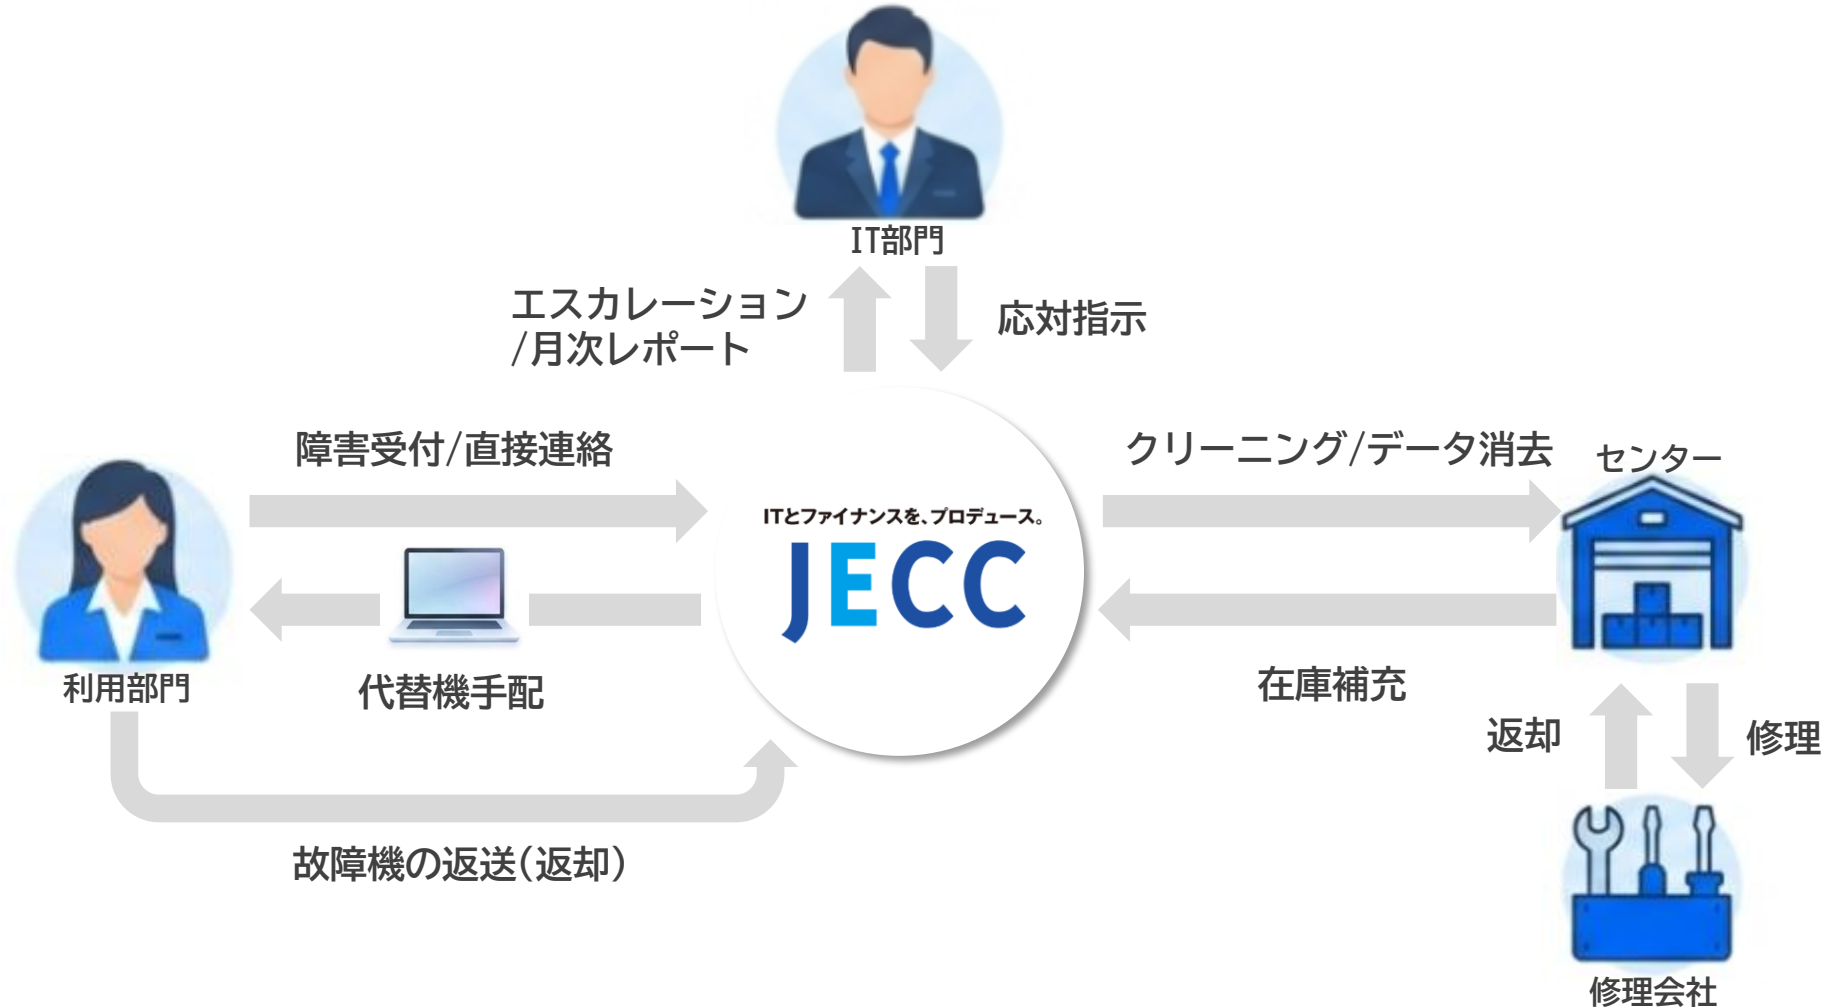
IT部門

エスカレーション
/月次レポート

応対指示

障害受付/直接連絡

クリーニング/データ消去

センター

ITとファイナンスを、プロデュース。
JECC

利用部門

代替機手配

在庫補充

返却

修理

故障機の返送(返却)

修理会社